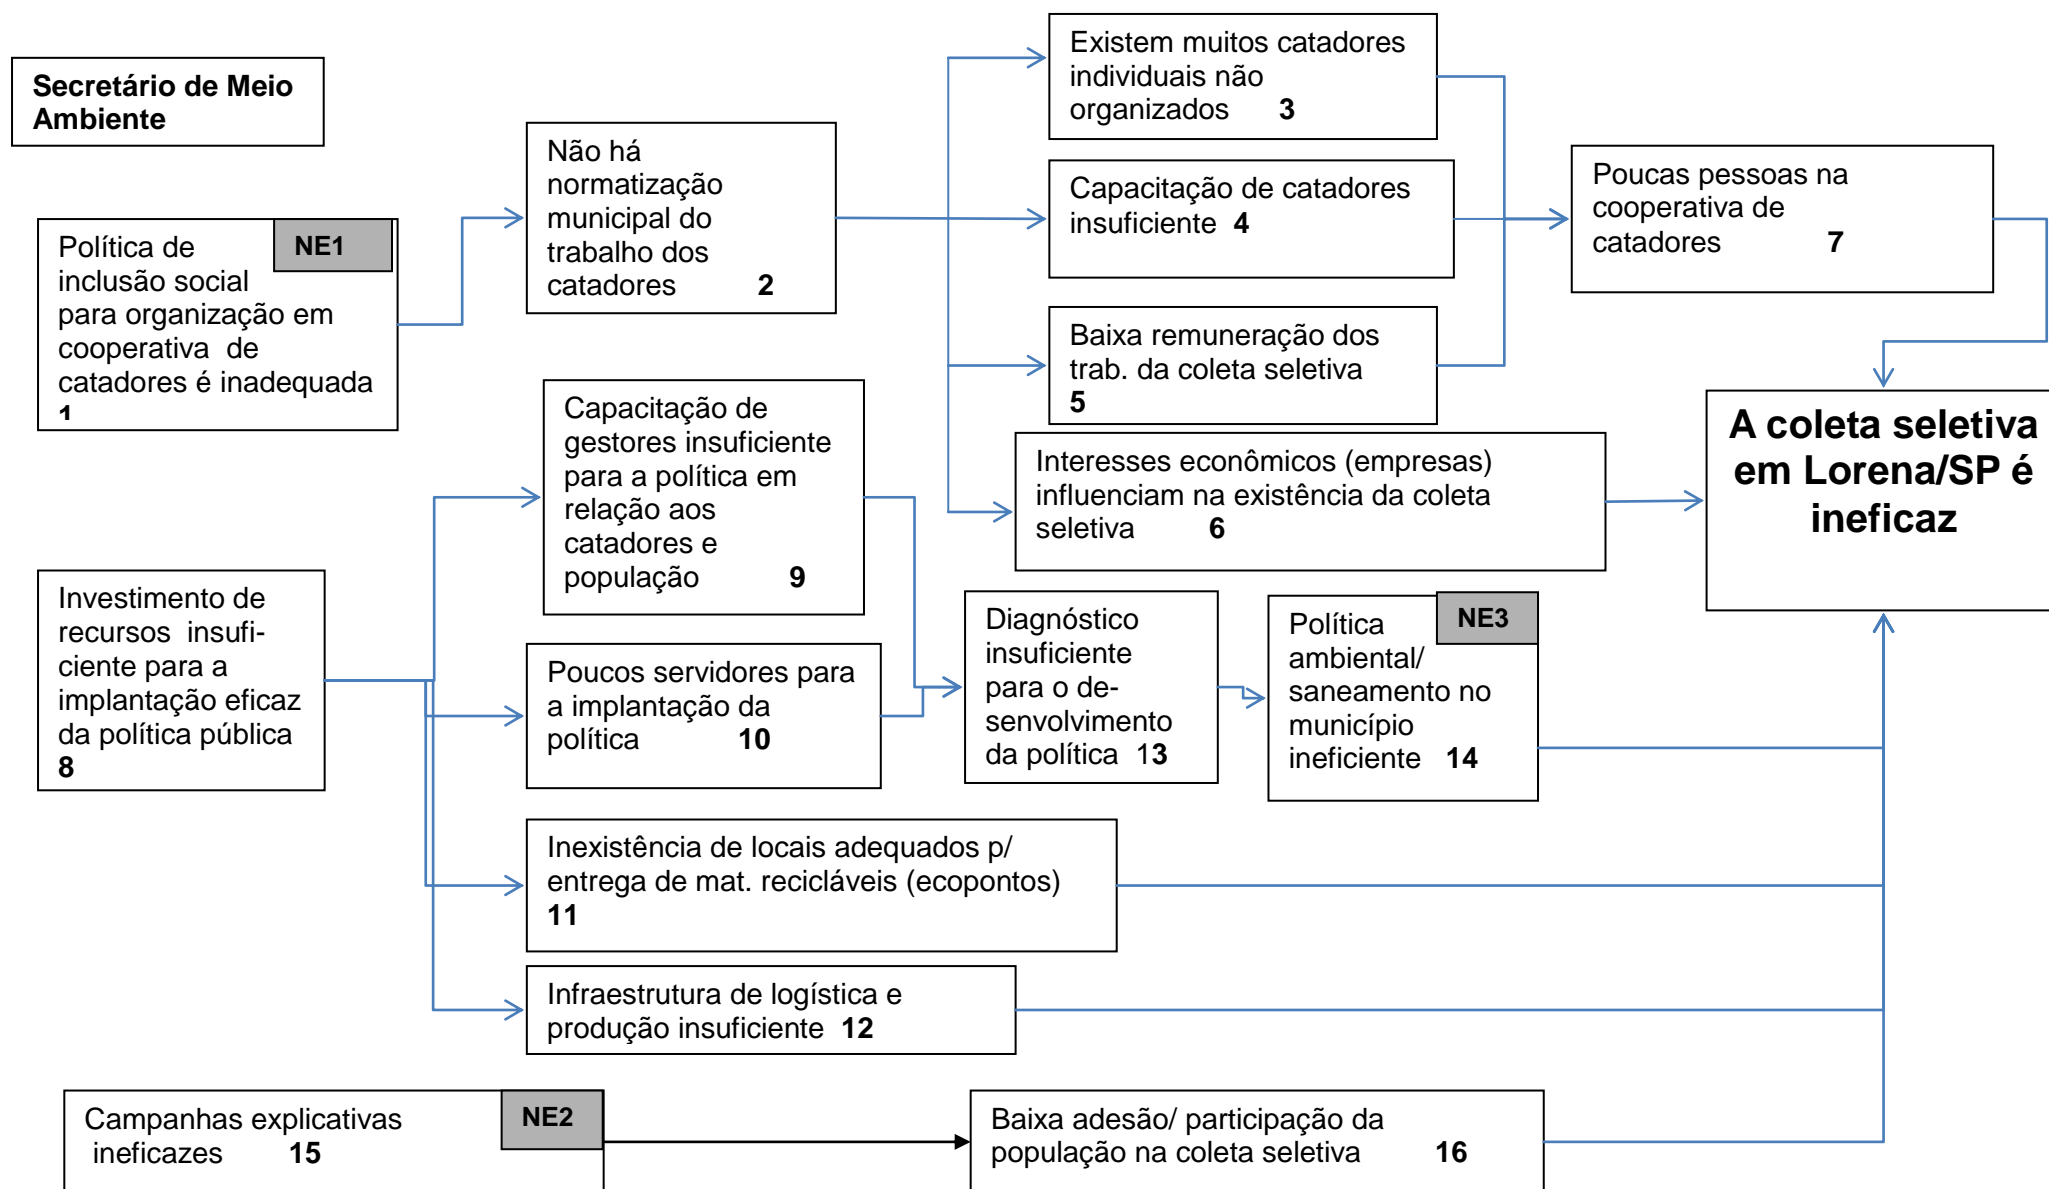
Secretário de Meio Ambiente

Política de inclusão social para organização em cooperativa de catadores é inadequada 1

NE1

Não há normatização municipal do trabalho dos catadores 2

Existem muitos catadores individuais não organizados 3

Capacitação de catadores insuficiente 4

Baixa remuneração dos trab. da coleta seletiva 5

Poucas pessoas na cooperativa de catadores 7

Interesses econômicos (empresas) influenciam na existência da coleta seletiva 6

A coleta seletiva em Lorena/SP é ineficaz

Capacitação de gestores insuficiente para a política em relação aos catadores e população 9

Investimento de recursos insuficiente para a implantação eficaz da política pública 8

Poucos servidores para a implantação da política 10

Diagnóstico insuficiente para o desenvolvimento da política 13

Política ambiental/ saneamento no município ineficiente 14

NE3

Inexistência de locais adequados p/ entrega de mat. recicláveis (ecopontos) 11

Infraestrutura de logística e produção insuficiente 12

Campanhas explicativas ineficazes 15

NE2

Baixa adesão/ participação da população na coleta seletiva 16